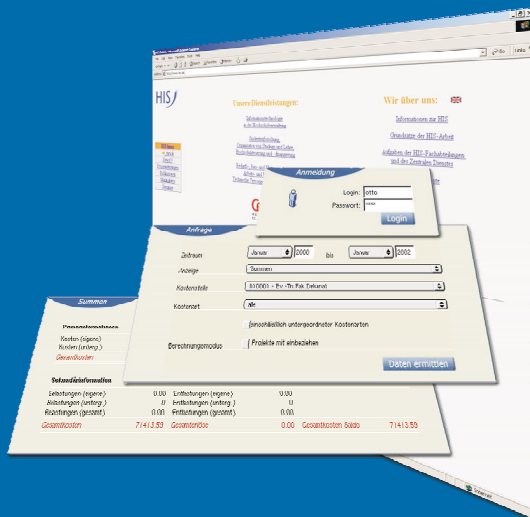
HIS

Unsere Dienstleistungen:

Wir über uns:

Informationen zur HIS

Geschichte der HIS-Arbeit

Aufgaben der HIS-Fachabteilungen und der Zentralen Dienste

Anmeldung

Login: otto

Passwort: ****

Login

Anfrage

Zeitraum Januar 2000 bis Januar 2002

Anzeige Summen

Kostenstelle 810000 - Ev.-Th.Fak.Dekanat

Kostenart Alle

(einschließlich untergeordneter Kostenarten

Berechnungsmodus Projekte mit einbeziehen

Daten ermitteln

Summen

Kosten (eigene)

Kosten (unterg.)

Gesamtkosten

Sekundärinformation

Belastungen (eigene) 0.00 Entlastungen (eigene) 0.00

Belastungen (unterg.) 0 Entlastungen (unterg.) 0

Belastungen (gesamt) 0.00 Entlastungen (gesamt) 0.00

Gesamtkosten 71413.53 Gesamterlöse 0.00 Gesamtkosten Saldo 71413.53